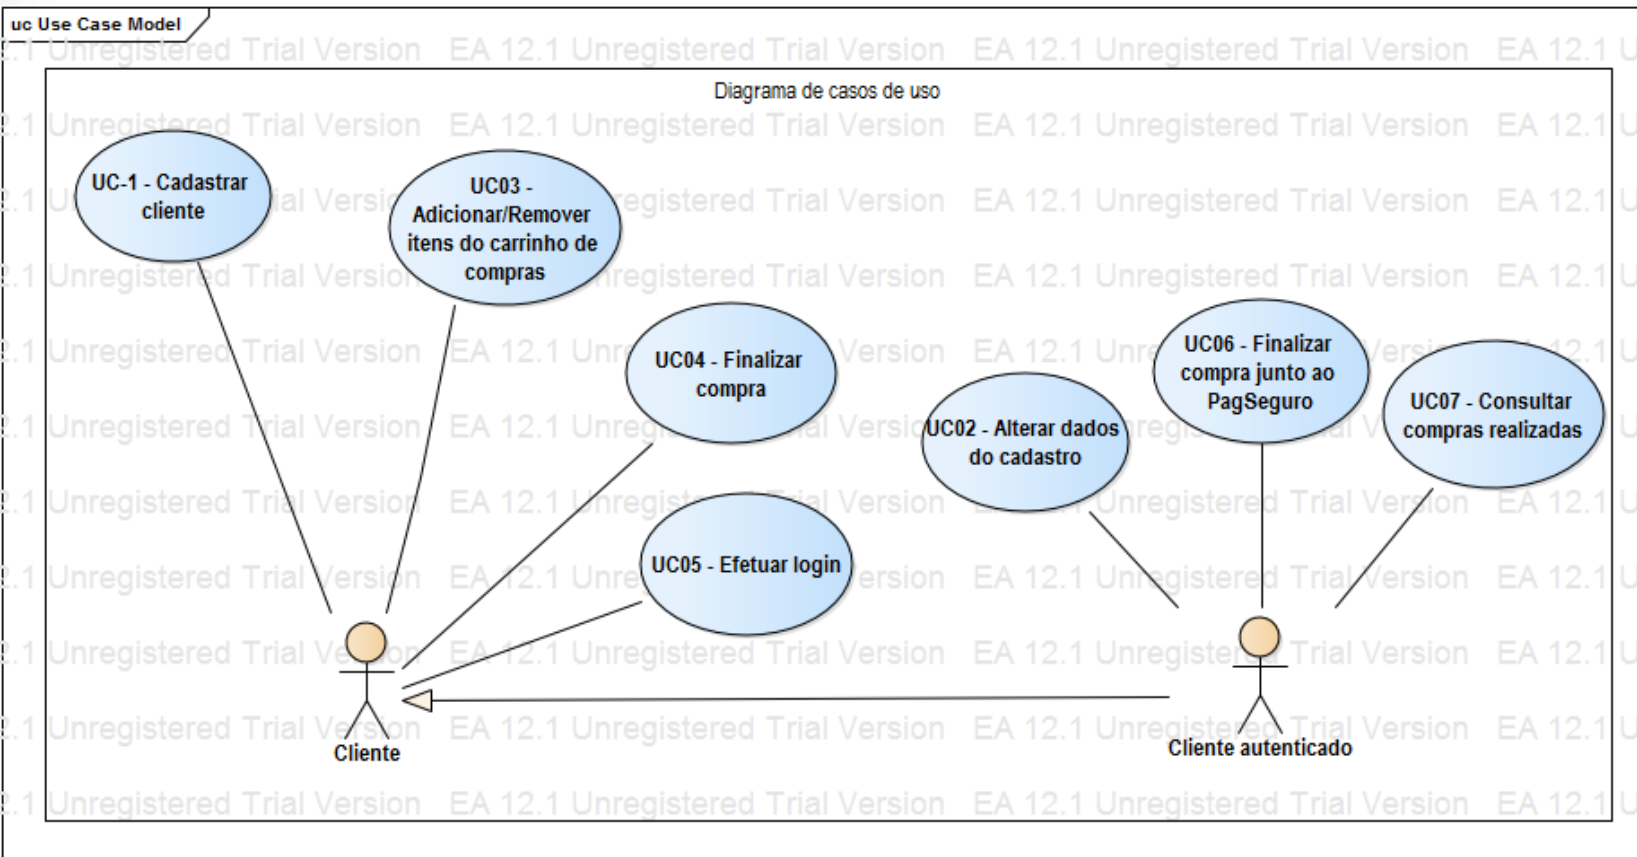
uc Use Case Model

Diagrama de casos de uso

UC-1 - Cadastrar cliente

UC03 - Adicionar/Remover itens do carrinho de compras

UC04 - Finalizar compra

UC05 - Efetuar login

UC02 - Alterar dados do cadastro

UC06 - Finalizar compra junto ao PagSeguro

UC07 - Consultar compras realizadas

Cliente

Cliente autenticado

EA 12.1 Unregistered Trial Version EA 12.1 Unregistered Trial Version EA 12.1 Unregistered Trial Version EA 12.1